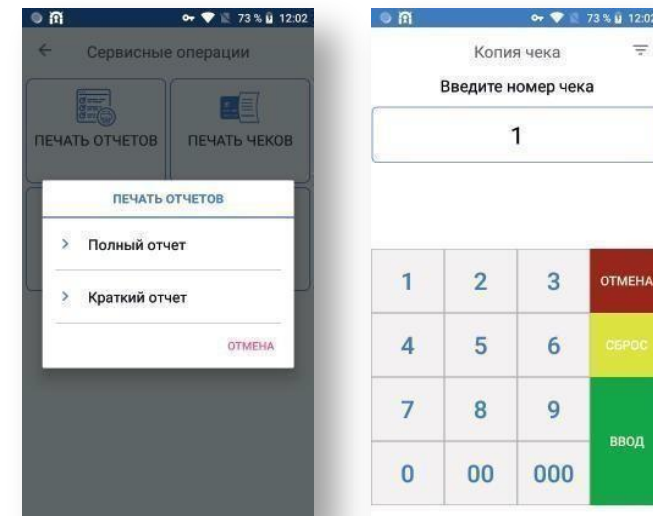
73 % 12:02

Сервисные операции

ПЕЧАТЬ ОТЧЕТОВ

ПЕЧАТЬ ЧЕКОВ

ПЕЧАТЬ ОТЧЕТОВ

Полный отчет

Краткий отчет

ОТМЕНА

73 % 12:02

Копия чека

Введите номер чека

1

| 1 | 2 | 3 | ОТМЕНА |
|---|---|---|---|
| 4 | 5 | 6 | СБРОС |
| 7 | 8 | 9 | ВВОД |
| 0 | 00 | 000 | |